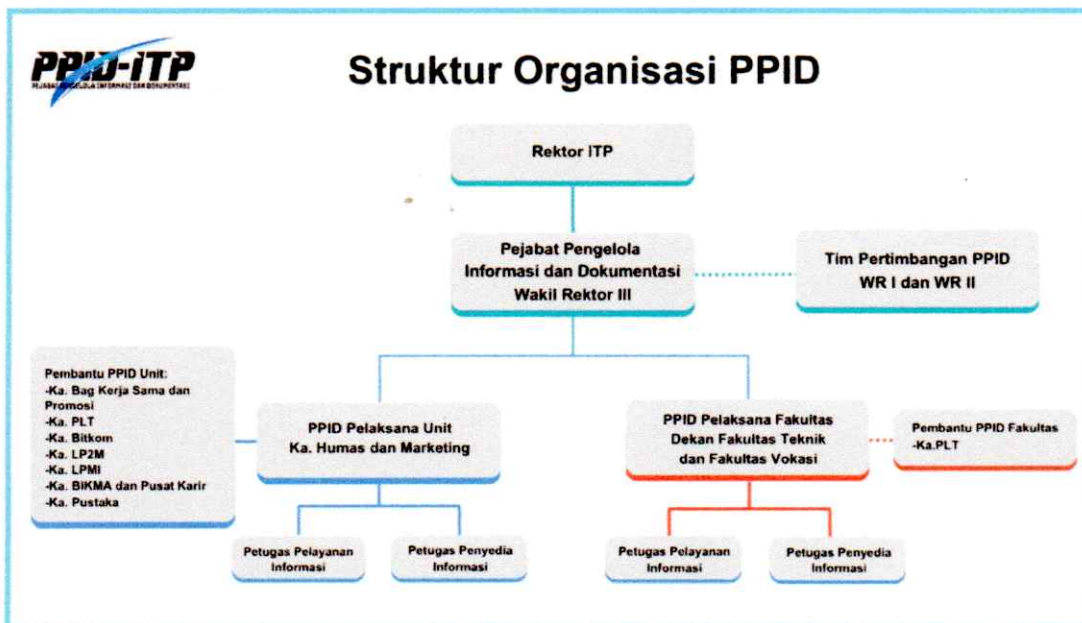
PPID-ITP
PEJABAT PENGELOLA INFORMASI DAN DOKUMENTASI

Struktur Organisasi PPID

Rektor ITP

Pejabat Pengelola Informasi dan Dokumentasi Wakil Rektor III

Tim Pertimbangan PPID WR I dan WR II

Pembantu PPID Unit:
-Ka. Bag Kerja Sama dan Promosi
-Ka. PLT
-Ka. Bitkom
-Ka. LP2M
-Ka. LPMI
-Ka. BIKMA dan Pusat Karir
-Ka. Pustaka

PPID Pelaksana Unit Ka. Humas dan Marketing

PPID Pelaksana Fakultas Dekan Fakultas Teknik dan Fakultas Vokasi

Pembantu PPID Fakultas -Ka.PLT

Petugas Pelayanan Informasi

Petugas Penyedia Informasi

Petugas Pelayanan Informasi

Petugas Penyedia Informasi